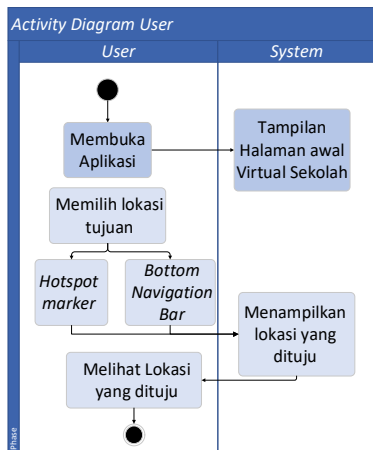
Activity Diagram User

User

System

Phase

Membuka Aplikasi

Tampilan Halaman awal Virtual Sekolah

Memilih lokasi tujuan

Hotspot marker

Bottom Navigation Bar

Menampilkan lokasi yang dituju

Melihat Lokasi yang dituju